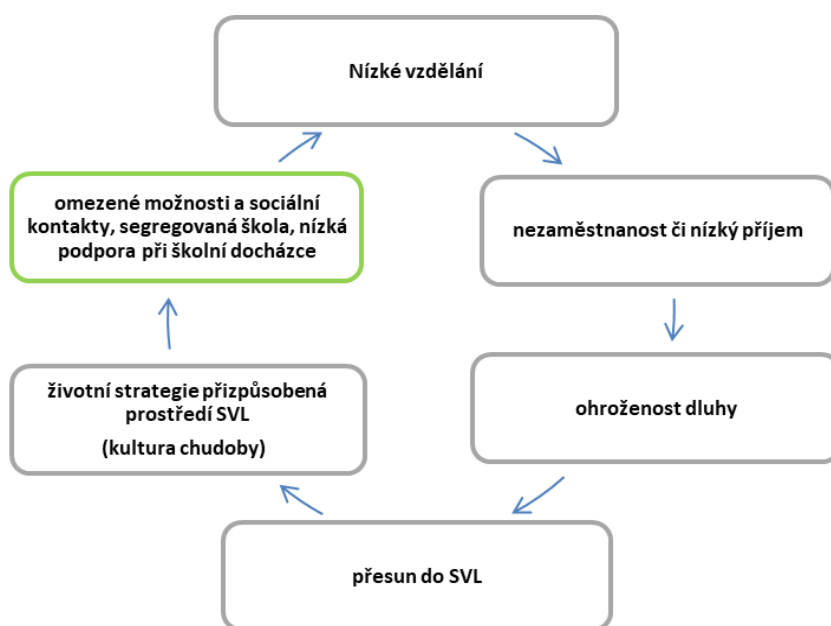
Nízké vzdělání

nezaměstnanost či nízký příjem

ohroženost dluhy

přesun do SVL

životní strategie přizpůsobená prostředí SVL

(kultura chudoby)

omezené možnosti a sociální kontakty, segregovaná škola, nízká podpora při školní docházce